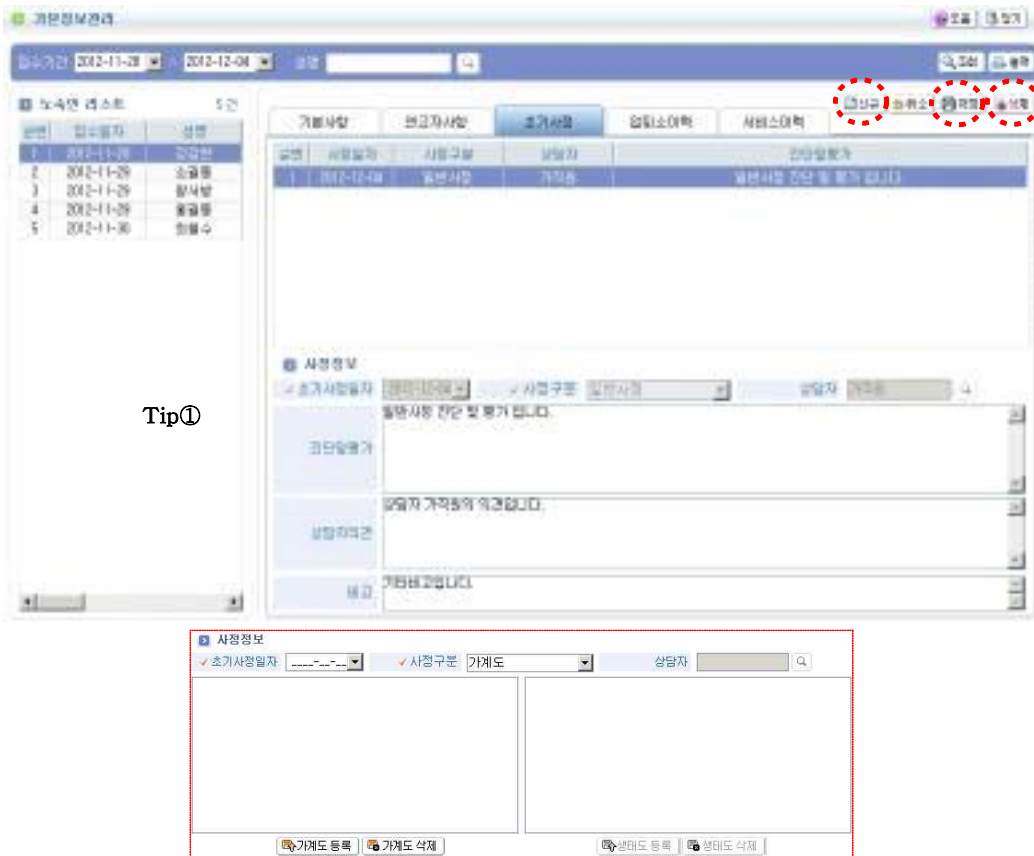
개인정보관리

접수기간 2012-11-28 ~ 2012-12-04 성명

조회 출력

노숙인 리스트 5건

| 순번 | 접수일자 | 성명 |
|---|---|---|
| 1 | 2012-11-28 | 김강현 |
| 2 | 2012-11-29 | 소길동 |
| 3 | 2012-11-29 | 황석방 |
| 4 | 2012-11-29 | 홍길동 |
| 5 | 2012-11-30 | 최철수 |

신규 취소 저장 삭제

기본사항 연고자사항 초기사정 입퇴소이력 서비스이력

| 순번 | 사정일자 | 사정구분 | 상담자 | 진단및평가 |
|---|---|---|---|---|
| 1 | 2012-12-04 | 일반사정 | 가작동 | 일반사정 진단 및 평가 입니다. |

사정정보

초기사정일자 사정구분 일반사정 상담자 가작동

Tip①

진단및평가 일반사정 진단 및 평가 입니다.

상담자의견 상담자 가작동의 의견입니다.

비고 기타비고입니다.

사정정보

초기사정일자 ____-__-__ 사정구분 가계도 상담자

가계도 등록 가계도 삭제 생태도 등록 생태도 삭제